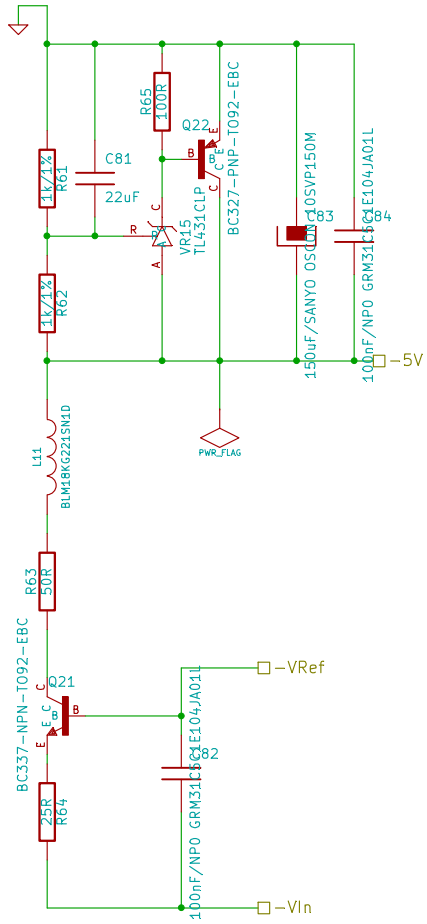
R65
100R
Q22
B
E
C
BC327-PNP-TO92-EBC
1k/1%
R61
C81
22uF
R
A
C
VR15
TL431CLP
C83
150uF/SANYO OSCON 10SVP150M
C84
100nF/NPO GRM31C5C1E104JA01L
1k/1%
R62
-5V
PWR_FLAG
L11
BLM18KG221SN1D
R63
50R
BC337-NPN-TO92-EBC
Q21
C
E
B
-VRef
C82
100nF/NPO GRM31C5C1E104JA01L
25R
R64
-VIn